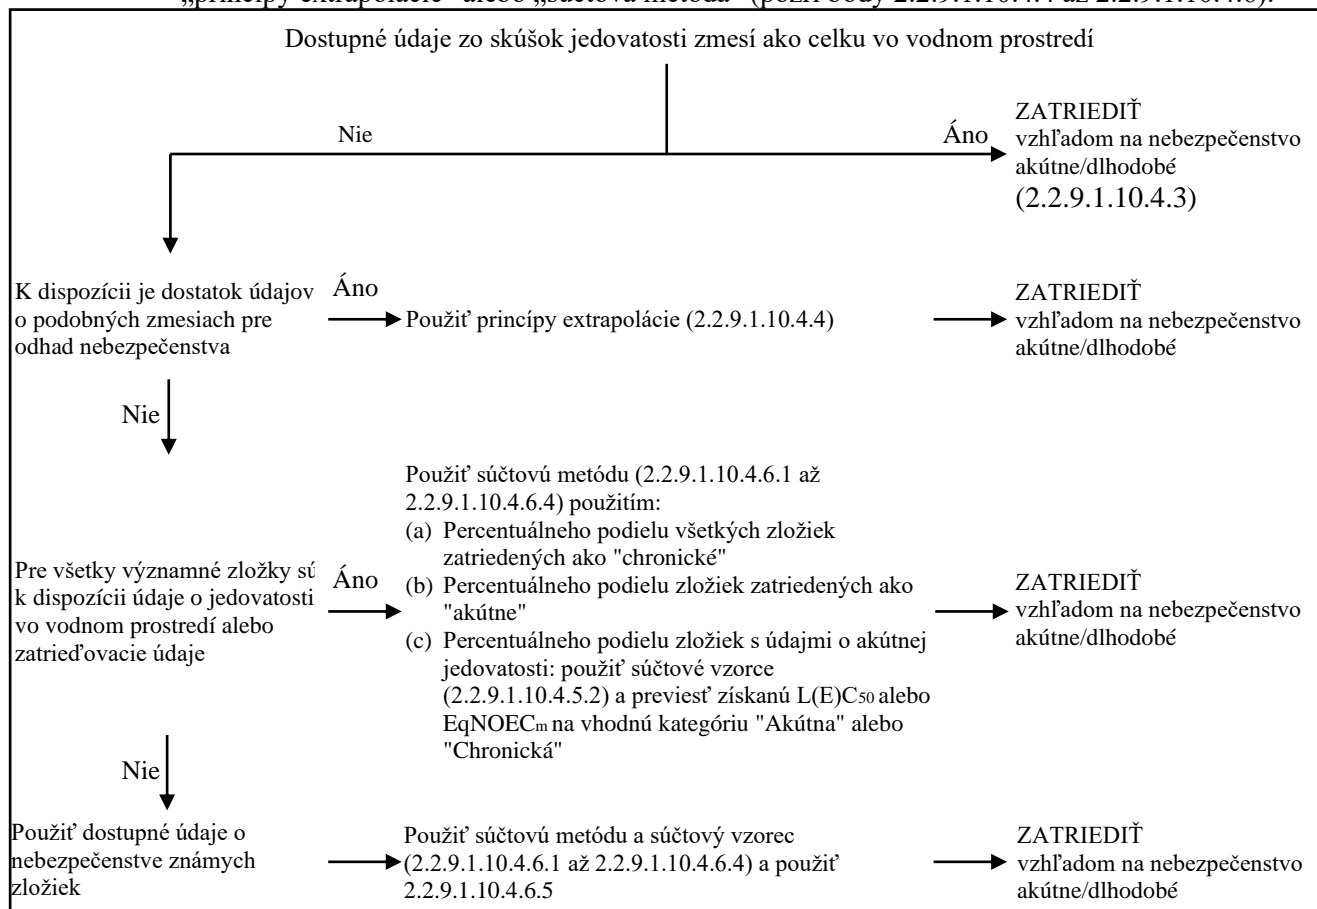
„princípy extrapolácie" alebo „súčtová metóda" (pozri body 2.2.9.1.10.4.4 až 2.2.9.1.10.4.6).

Dostupné údaje zo skúšok jedovatosti zmesí ako celku vo vodnom prostredí

Nie

Áno

ZATRIEDIŤ vzhľadom na nebezpečenstvo akútne/dlhodobé (2.2.9.1.10.4.3)

K dispozícii je dostatok údajov o podobných zmesiach pre odhad nebezpečenstva

Áno

Použiť princípy extrapolácie (2.2.9.1.10.4.4)

ZATRIEDIŤ vzhľadom na nebezpečenstvo akútne/dlhodobé

Nie

Pre všetky významné zložky sú k dispozícii údaje o jedovatosti vo vodnom prostredí alebo zatrieďovacie údaje

Áno

Použiť súčtovú metódu (2.2.9.1.10.4.6.1 až 2.2.9.1.10.4.6.4) použitím:
(a) Percentuálneho podielu všetkých zložiek zatriedených ako "chronické"
(b) Percentuálneho podielu zložiek zatriedených ako "akútne"
(c) Percentuálneho podielu zložiek s údajmi o akútnej jedovatosti: použiť súčtové vzorce (2.2.9.1.10.4.5.2) a previesť získanú $L(E)C_{50}$ alebo $EqNOEC_m$ na vhodnú kategóriu "Akútna" alebo "Chronická"

ZATRIEDIŤ vzhľadom na nebezpečenstvo akútne/dlhodobé

Nie

Použiť dostupné údaje o nebezpečenstve známych zložiek

Použiť súčtovú metódu a súčtový vzorec (2.2.9.1.10.4.6.1 až 2.2.9.1.10.4.6.4) a použiť 2.2.9.1.10.4.6.5

ZATRIEDIŤ vzhľadom na nebezpečenstvo akútne/dlhodobé